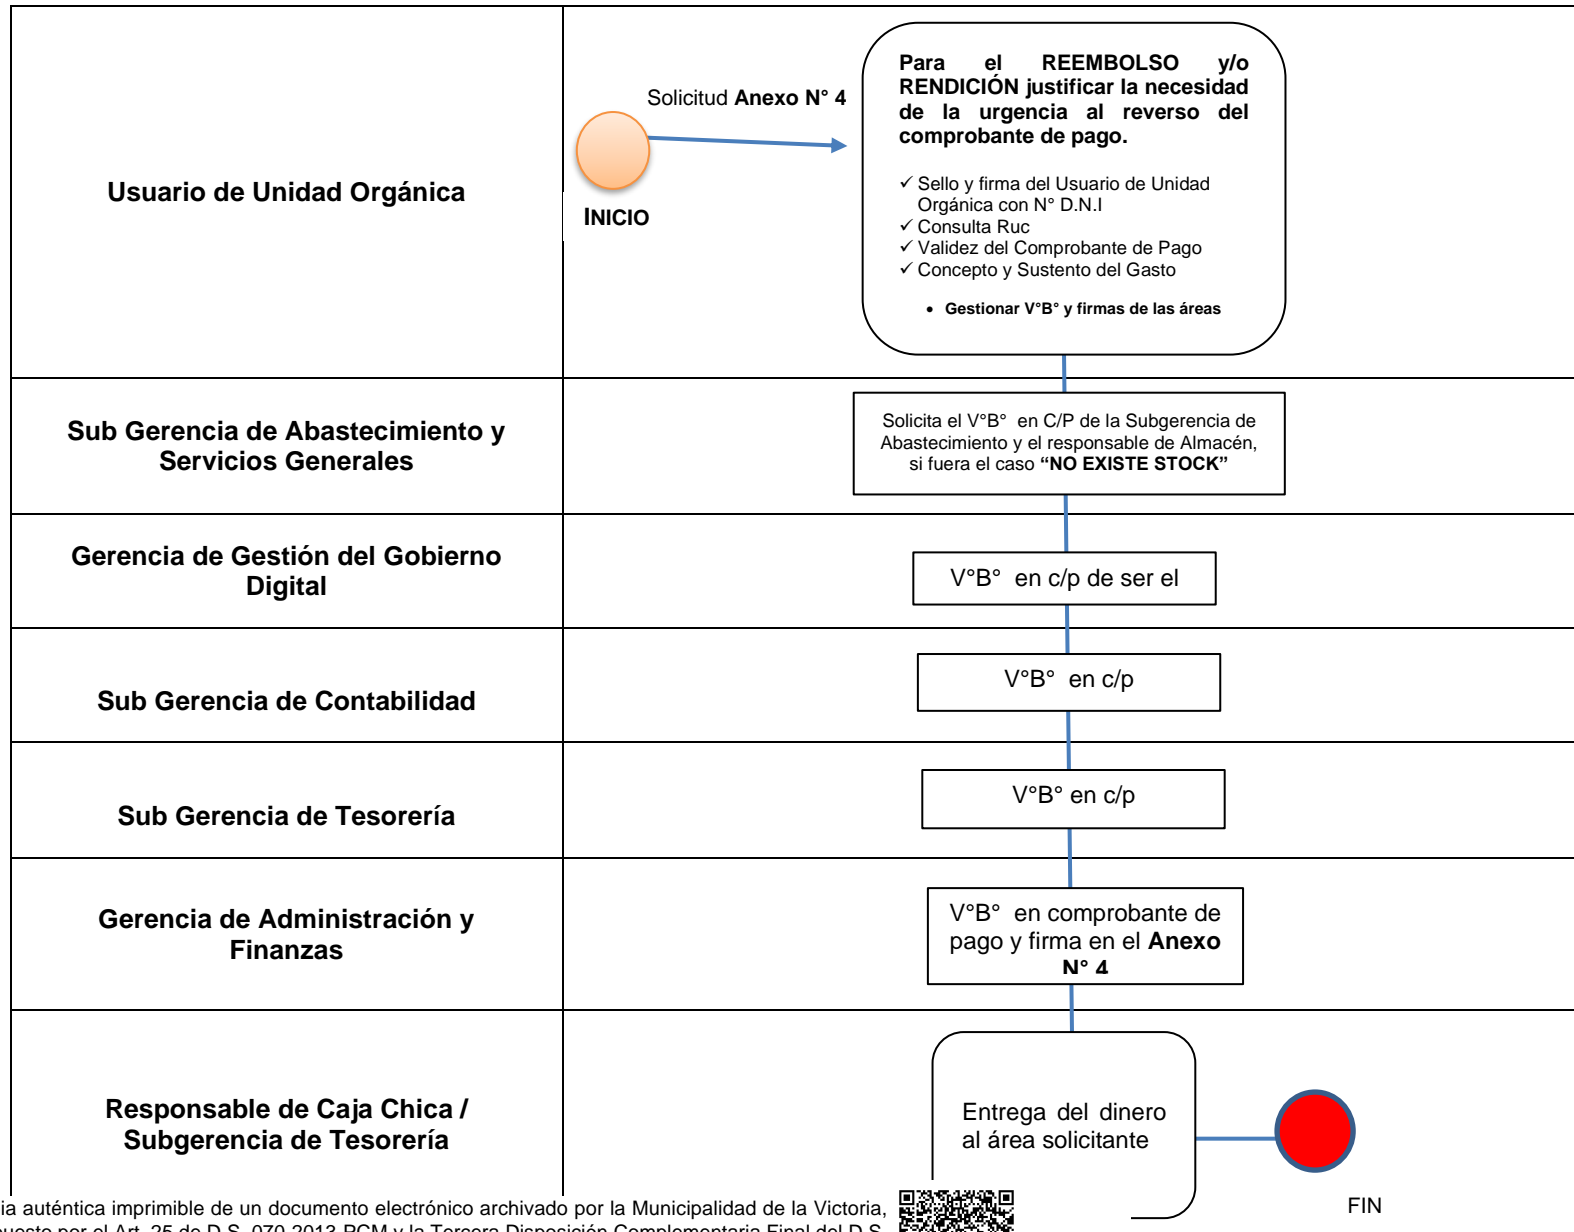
Usuario de Unidad Orgánica

Solicitud **Anexo N° 4**

INICIO

**Para el REEMBOLSO y/o RENDICIÓN justificar la necesidad de la urgencia al reverso del comprobante de pago.**

✓ Sello y firma del Usuario de Unidad Orgánica con N° D.N.I
✓ Consulta Ruc
✓ Validez del Comprobante de Pago
✓ Concepto y Sustento del Gasto

• **Gestionar V°B° y firmas de las áreas**

Sub Gerencia de Abastecimiento y Servicios Generales

Solicita el V°B° en C/P de la Subgerencia de Abastecimiento y el responsable de Almacén, si fuera el caso **"NO EXISTE STOCK"**

Gerencia de Gestión del Gobierno Digital

V°B° en c/p de ser el

Sub Gerencia de Contabilidad

V°B° en c/p

Sub Gerencia de Tesorería

V°B° en c/p

Gerencia de Administración y Finanzas

V°B° en comprobante de pago y firma en el **Anexo N° 4**

Responsable de Caja Chica / Subgerencia de Tesorería

Entrega del dinero al área solicitante

FIN

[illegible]ia auténtica imprimible de un documento electrónico archivado por la Municipalidad de la Victoria, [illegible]uesto por el Art. 25 de D.S. 070-2013-PCM y la Tercera Disposición Complementaria Final del D.S. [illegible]